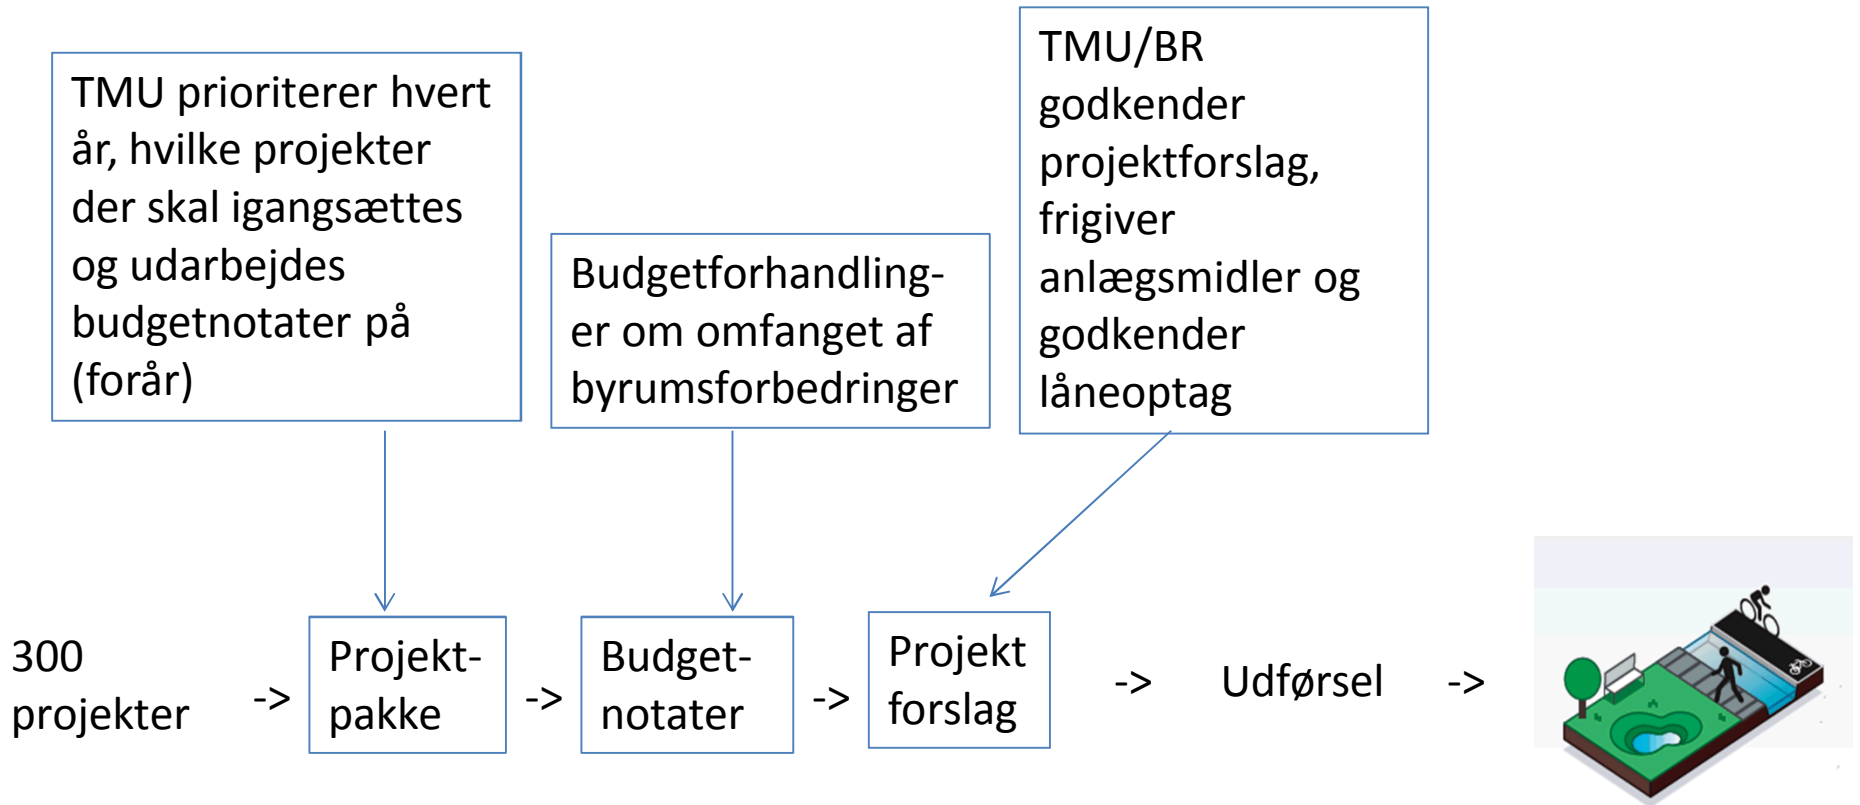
TMU prioriterer hvert år, hvilke projekter der skal igangsættes og udarbejdes budgetnotater på (forår)

Budgetforhandlinger om omfanget af byrumsforbedringer

TMU/BR godkender projektforslag, frigiver anlægsmidler og godkender låneoptag

300 projekter -> Projekt-pakke -> Budget-notater -> Projekt forslag -> Udførsel ->